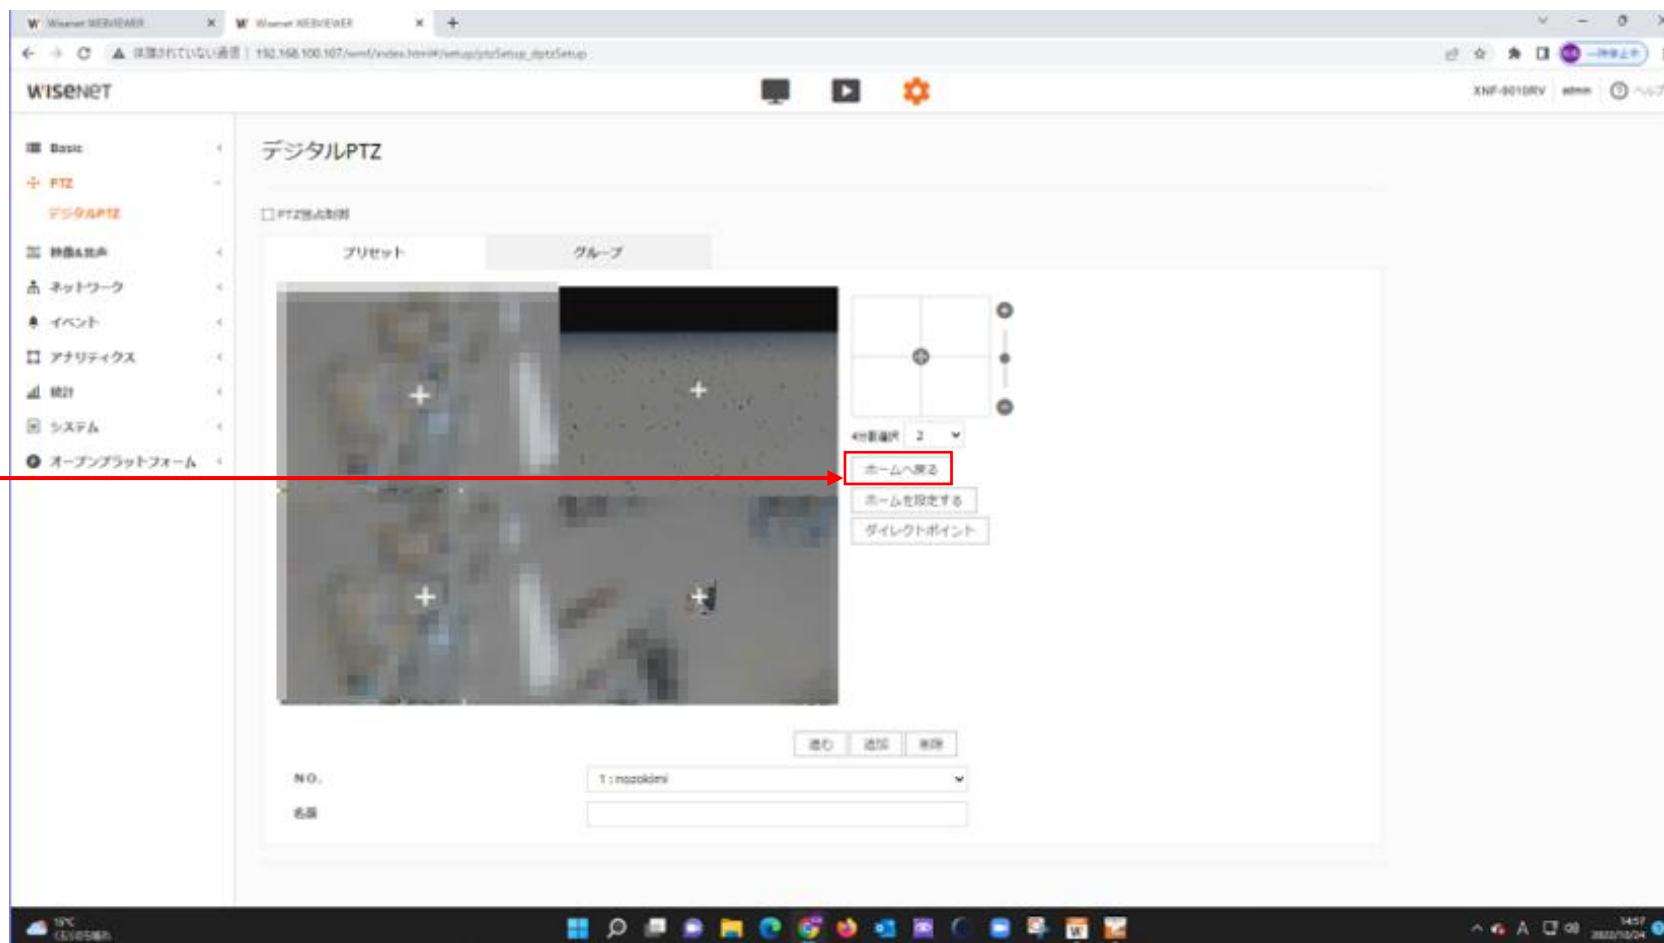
W Wisenet WEBVIEWER ×
W Wisenet WEBVIEWER ×
+

保護されていない通信 | 192.168.100.107/wmf/index.html#/setup/ptzSetup_dptzSetup

wisenet

XNF-8010RV admin ヘルプ

Basic
PTZ
デジタルPTZ
映像&音声
ネットワーク
イベント
アナリティクス
統計
システム
オープンプラットフォーム

デジタルPTZ

PTZ独立制御

プリセット
グループ

4分割選択 2

ホームへ戻る
ホームを設定する
ダイレクトポイント

移動 追加 削除

NO. 1 : nozokimi

名前

19°C